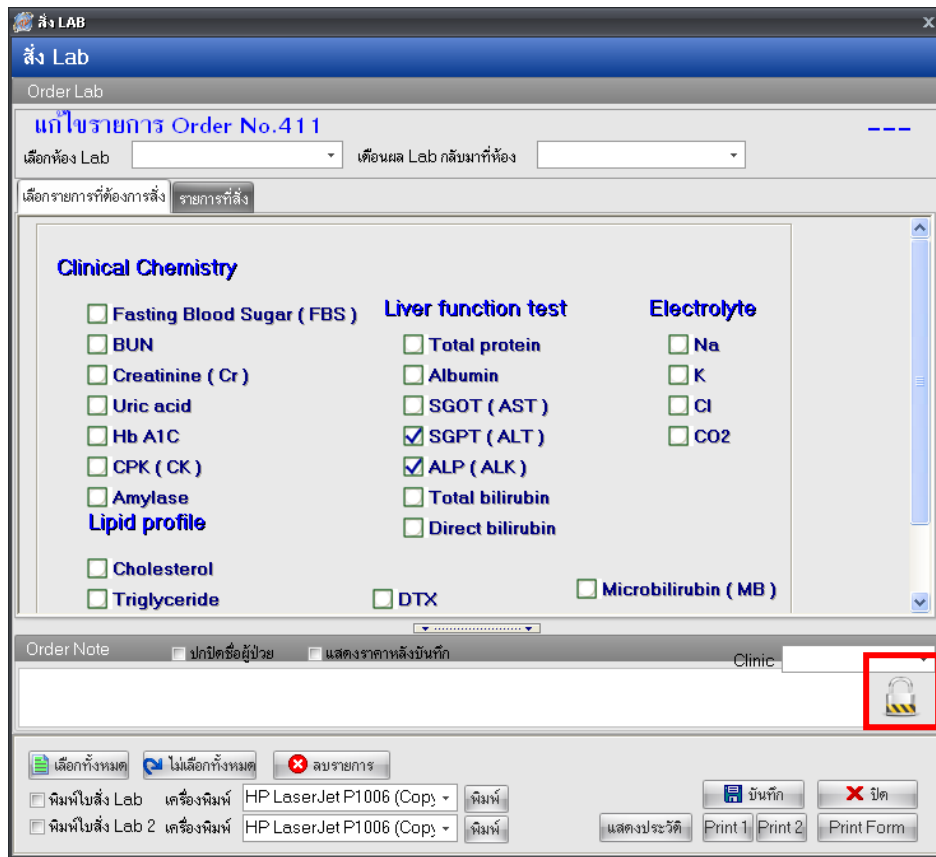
สั่ง LAB

สั่ง Lab

Order Lab

แก้ไขรายการ Order No.411

---

เลือกห้อง Lab

เตือนผล Lab กลับมาที่ห้อง

เลือกรายการที่ต้องการสั่ง

รายการที่สั่ง

Clinical Chemistry

Fasting Blood Sugar ( FBS )

BUN

Creatinine ( Cr )

Uric acid

Hb A1C

CPK ( CK )

Amylase

Lipid profile

Cholesterol

Triglyceride

Liver function test

Total protein

Albumin

SGOT ( AST )

☑ SGPT ( ALT )

☑ ALP ( ALK )

Total bilirubin

Direct bilirubin

DTX

Electrolyte

Na

K

Cl

CO2

Microbilirubin ( MB )

Order Note

ปกปิดชื่อผู้ป่วย

แสดงราคาหลังบันทึก

Clinic

เลือกทั้งหมด

ไม่เลือกทั้งหมด

ลบรายการ

พิมพ์ใบสั่ง Lab

เครื่องพิมพ์

HP LaserJet P1006 (Copy

พิมพ์

พิมพ์ใบสั่ง Lab 2

เครื่องพิมพ์

HP LaserJet P1006 (Copy

พิมพ์

แสดงประวัติ

บันทึก

Print 1

Print 2

ปิด

Print Form